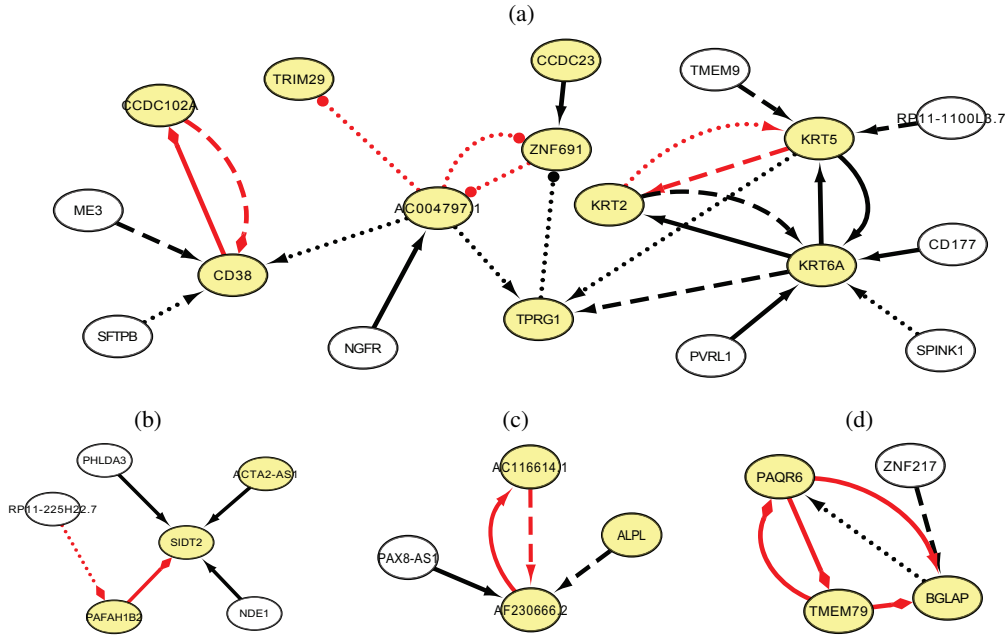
(a)

TRIM29
CCDC23
TMEM9
CCDC102A
ZNF691
KRT5
RP11-1100L3.7
ME3
AC004797.1
KRT2
CD38
KRT6A
CD177
SFTPB
TPRG1
NGFR
PVRL1
SPINK1

(b)

PHLDA3
ACTA2-AS1
RP11-225H22.7
SIDT2
PAFAH1B2
NDE1

(c)

AC116614.1
ALPL
PAX8-AS1
AF230666.2

(d)

PAQR6
ZNF217
BGLAP
TMEM79